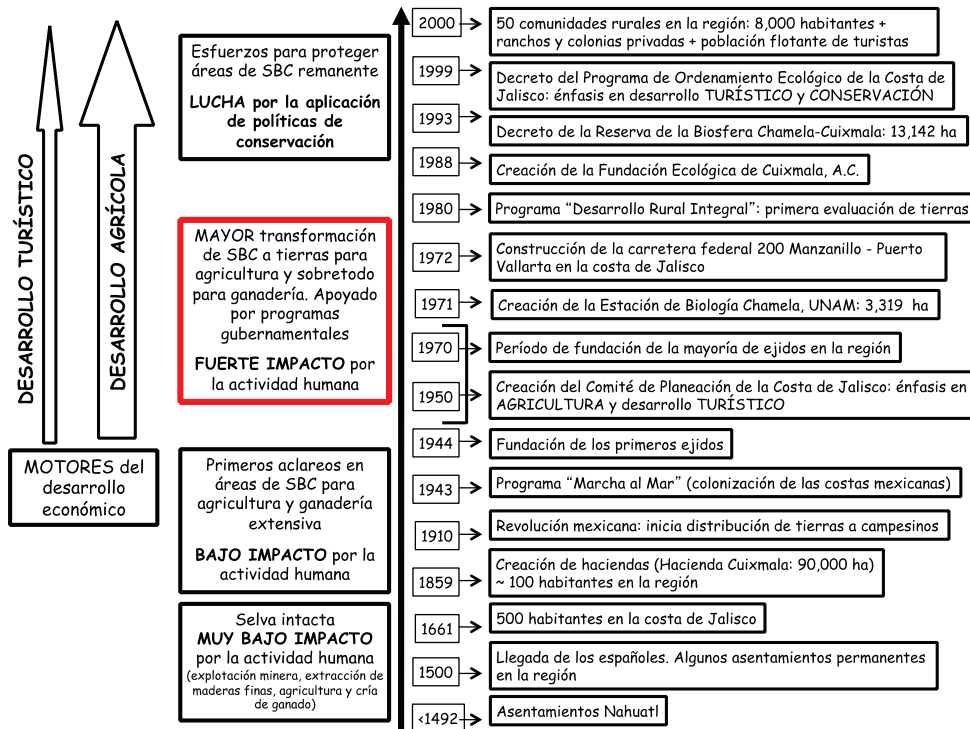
DESARROLLO TURÍSTICO

DESARROLLO AGRÍCOLA

MOTORES del desarrollo económico

Esfuerzos para proteger áreas de SBC remanente

**LUCHA** por la aplicación de políticas de conservación

MAYOR transformación de SBC a tierras para agricultura y sobretodo para ganadería. Apoyado por programas gubernamentales

**FUERTE IMPACTO** por la actividad humana

Primeros aclareos en áreas de SBC para agricultura y ganadería extensiva

**BAJO IMPACTO** por la actividad humana

Selva intacta
**MUY BAJO IMPACTO** por la actividad humana
(explotación minera, extracción de maderas finas, agricultura y cría de ganado)

2000 50 comunidades rurales en la región: 8,000 habitantes + ranchos y colonias privadas + población flotante de turistas

1999 Decreto del Programa de Ordenamiento Ecológico de la Costa de Jalisco: énfasis en desarrollo TURÍSTICO y CONSERVACIÓN

1993 Decreto de la Reserva de la Biosfera Chamela-Cuixmala: 13,142 ha

1988 Creación de la Fundación Ecológica de Cuixmala, A.C.

1980 Programa "Desarrollo Rural Integral": primera evaluación de tierras

1972 Construcción de la carretera federal 200 Manzanillo - Puerto Vallarta en la costa de Jalisco

1971 Creación de la Estación de Biología Chamela, UNAM: 3,319 ha

1970 Período de fundación de la mayoría de ejidos en la región

1950 Creación del Comité de Planeación de la Costa de Jalisco: énfasis en AGRICULTURA y desarrollo TURÍSTICO

1944 Fundación de los primeros ejidos

1943 Programa "Marcha al Mar" (colonización de las costas mexicanas)

1910 Revolución mexicana: inicia distribución de tierras a campesinos

1859 Creación de haciendas (Hacienda Cuixmala: 90,000 ha) ~ 100 habitantes en la región

1661 500 habitantes en la costa de Jalisco

1500 Llegada de los españoles. Algunos asentamientos permanentes en la región

<1492 Asentamientos Nahuatl